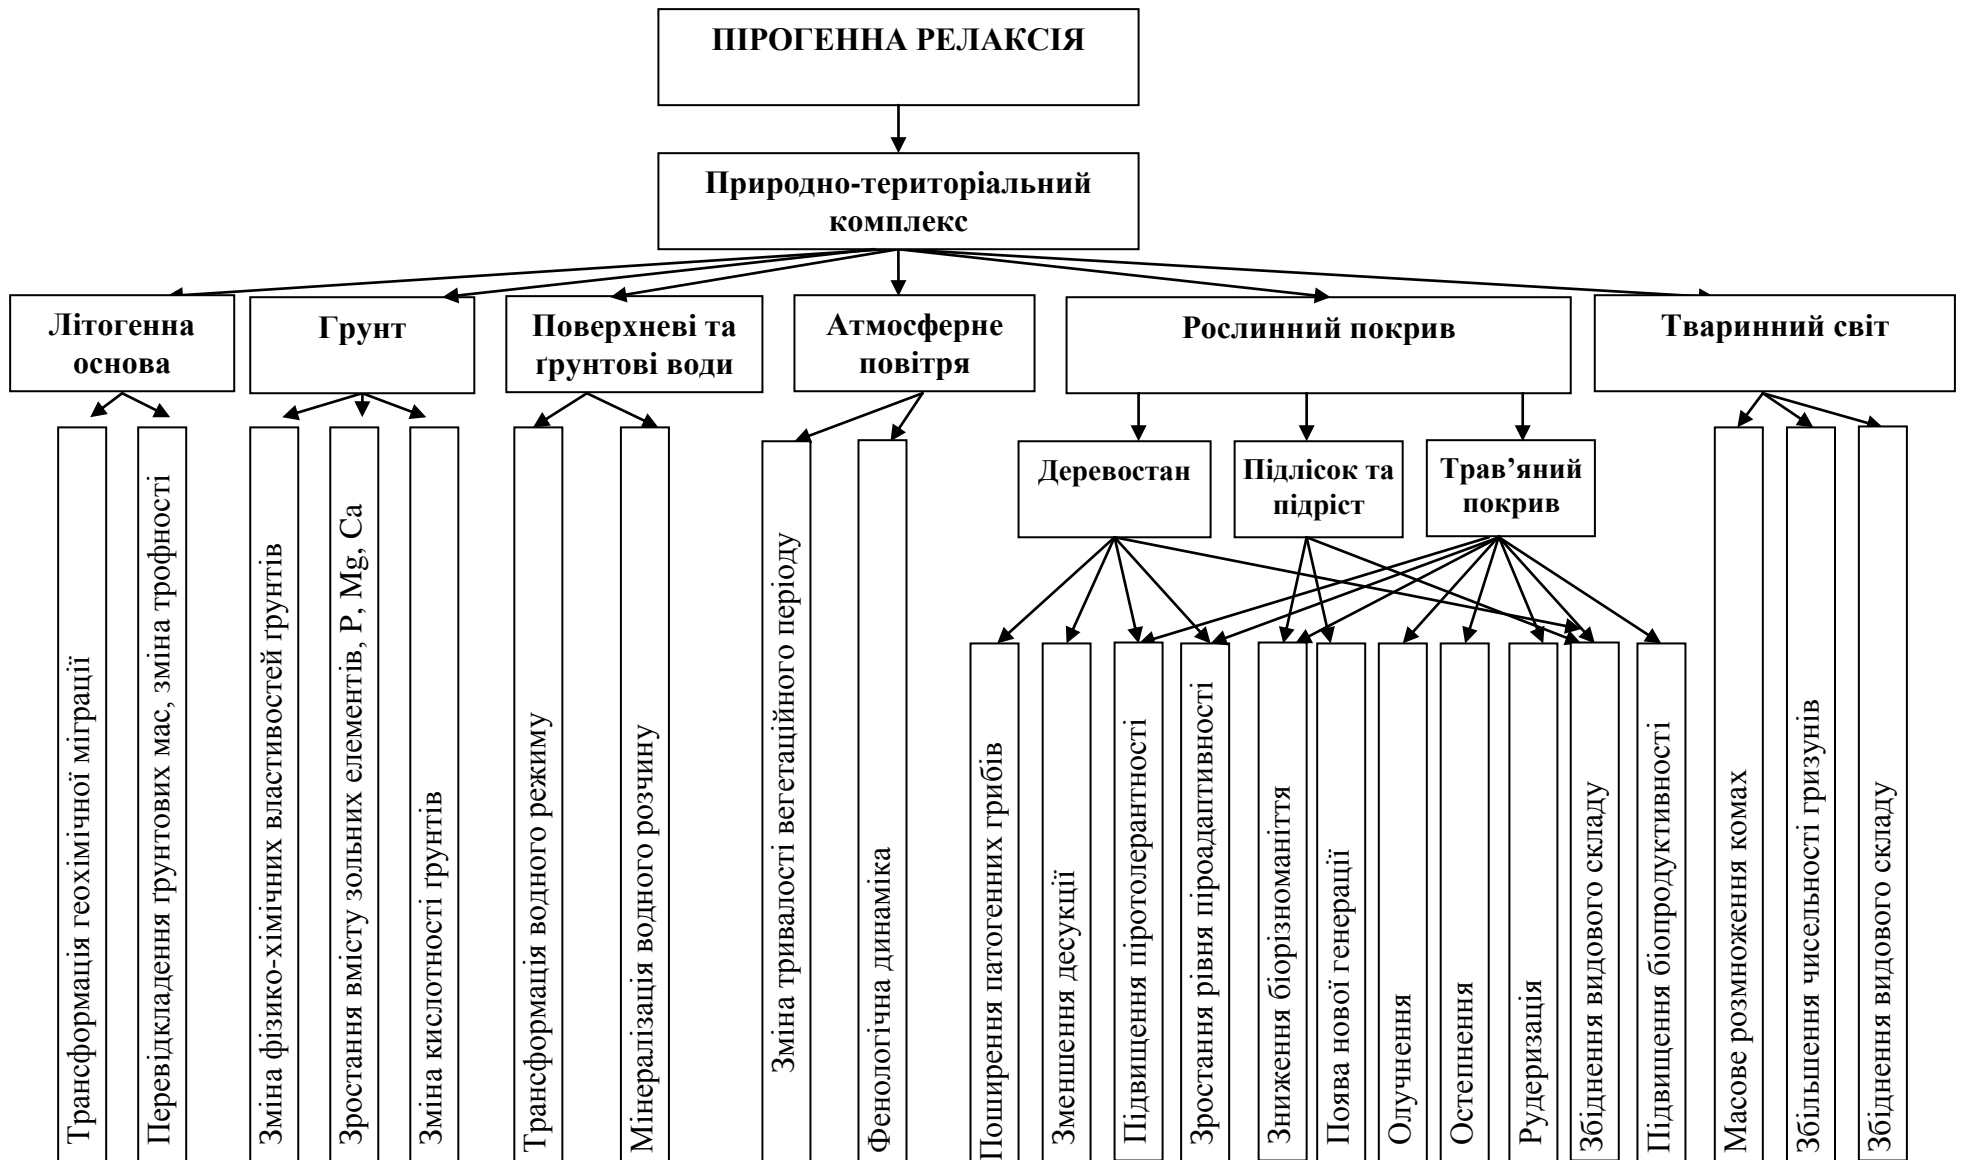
ПІРОГЕННА РЕЛАКСІЯ

Природно-територіальний комплекс

Літогенна основа

Трансформація геохімічної міграції

Перевідкладення грунтових мас, зміна трофності

Грунт

Зміна фізико-хімічних властивостей грунтів

Зростання вмісту зольних елементів, P, Mg, Ca

Зміна кислотності грунтів

Поверхневі та грунтові води

Трансформація водного режиму

Мінералізація водного розчину

Атмосферне повітря

Зміна тривалості вегетаційного періоду

Фенологічна динаміка

Рослинний покрив

Деревостан

Підлісок та підріст

Трав'яний покрив

Поширення патогенних грибів

Зменшення десукції

Підвищення піротолерантності

Зростання рівня піроадаптивності

Зниження біорізноманіття

Поява нової генерації

Олучнення

Остепнення

Рудеризація

Збіднення видового складу

Підвищення біопродуктивності

Тваринний світ

Масове розмноження комах

Збільшення чисельності гризунів

Збіднення видового складу